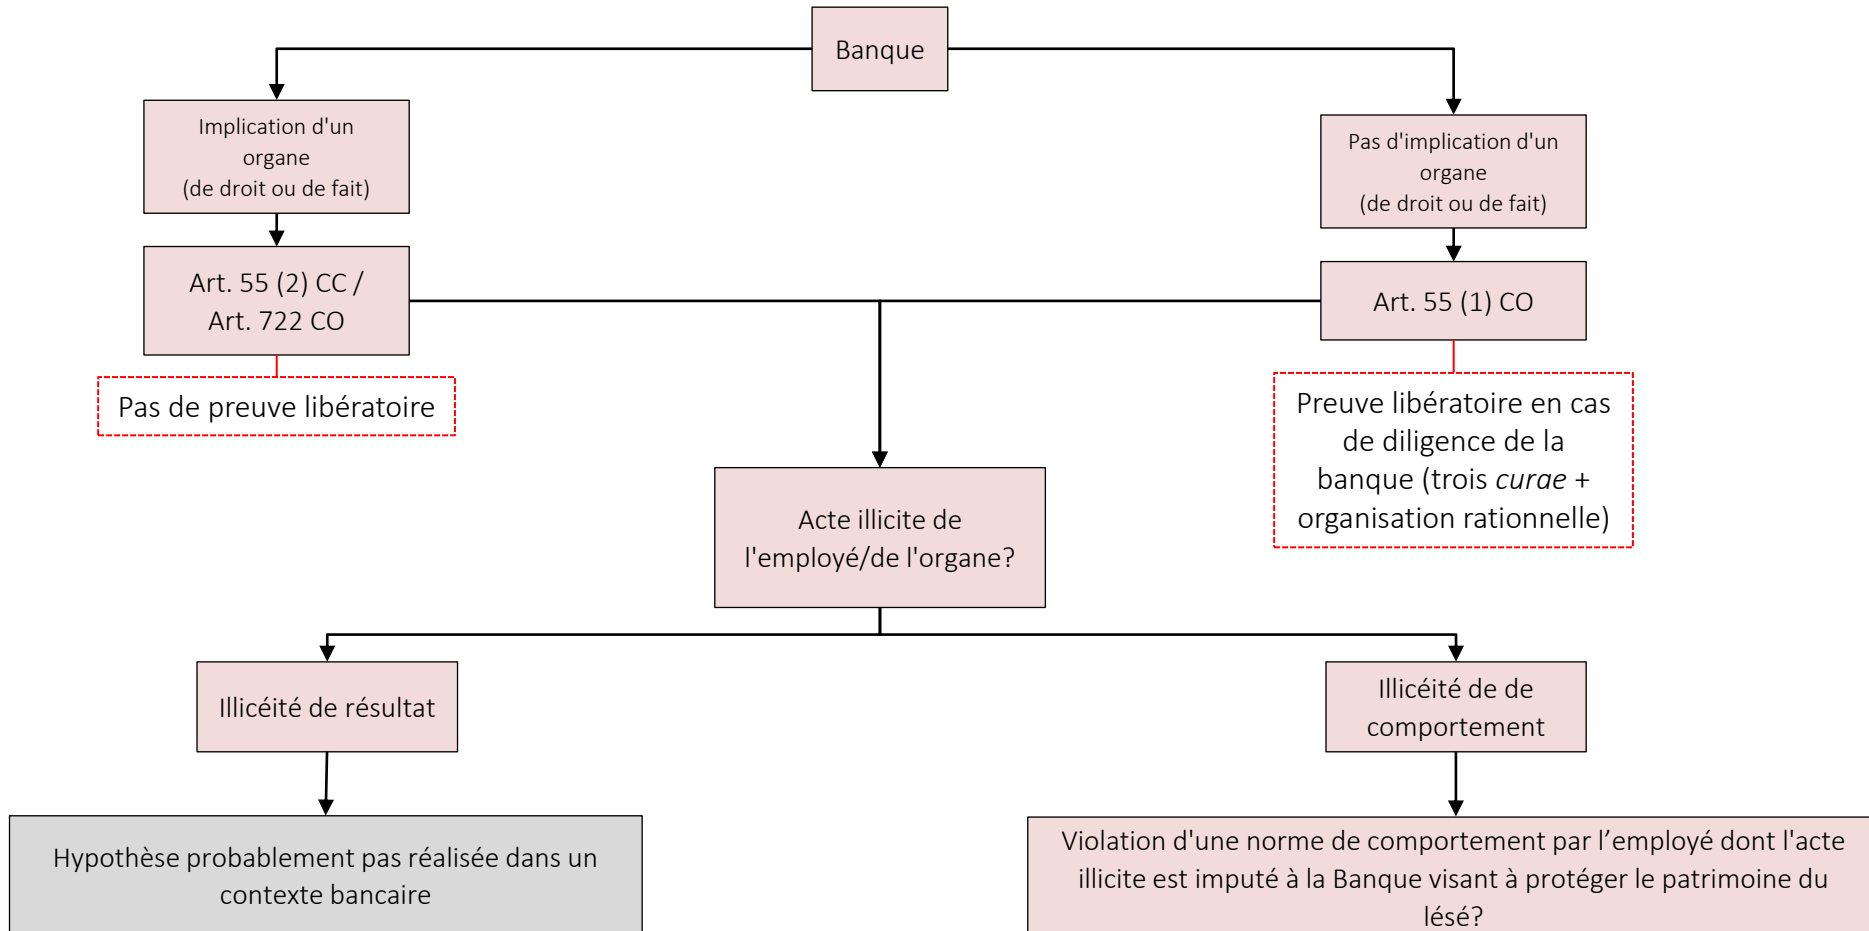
Banque

Implication d'un organe (de droit ou de fait)

Art. 55 (2) CC / Art. 722 CO

Pas de preuve libératoire

Pas d'implication d'un organe (de droit ou de fait)

Art. 55 (1) CO

Preuve libératoire en cas de diligence de la banque (trois *curae* + organisation rationnelle)

Acte illicite de l'employé/de l'organe?

Illicéité de résultat

Hypothèse probablement pas réalisée dans un contexte bancaire

Illicéité de de comportement

Violation d'une norme de comportement par l’employé dont l'acte illicite est imputé à la Banque visant à protéger le patrimoine du lésé?